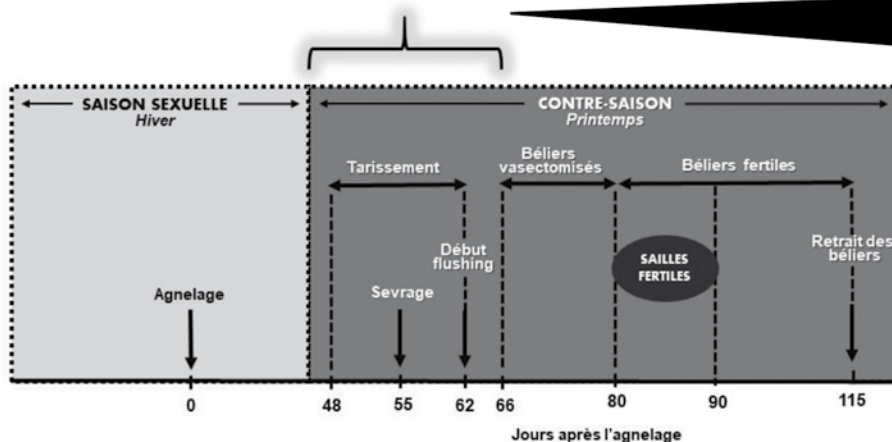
SAISON SEXUELLE
Hiver

CONTRE-SAISON
Printemps

Tarissement

Béliers vasectomisés

Béliers fertiles

Début flushing

SAILLES FERTILES

Retrait des béliers

Agnelage

Sevrage

0
48
55
62
66
80
90
115

Jours après l'agnelage